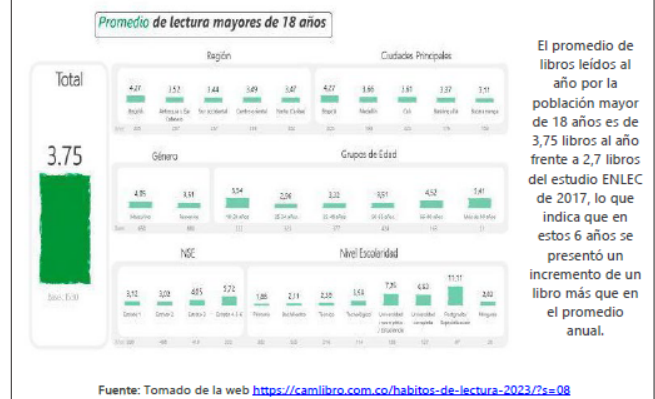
Promedio de lectura mayores de 18 años

Total

3.75

Región

4,27
Bogotá

3,52
Antioquia y Eje Cafetero

3,44
Sur occidental

3,49
Centro oriental

3,47
Norte / Caribe

Ciudades Principales

4,27
Bogotá

3,66
Medellín

3,61
Cali

3,37
Barranquilla

3,11
Bucaramanga

Género

4,05
Masculino

3,51
Femenino

Grupos de Edad

3,94
18-24 años

2,94
25-34 años

3,32
35-44 años

3,51
45-54 años

4,52
55-64 años

5,41
Más de 64 años

NSE

3,12
Estrato 1

3,20
Estrato 2

4,65
Estrato 3

5,72
Estrato 4 5 6

Nivel Escolaridad

1,66
Primaria

2,11
Bachillerato

2,38
Técnico

3,58
Tecnológico

7,39
Universitario

4,63
Universitario completo

11,11
Postgrado

3,62
Ninguno

El promedio de libros leídos al año por la población mayor de 18 años es de 3,75 libros al año frente a 2,7 libros del estudio ENLEC de 2017, lo que indica que en estos 6 años se presentó un incremento de un libro más que en el promedio anual.

Fuente: Tomado de la web https://camlibro.com.co/habitos-de-lectura-2023/?s=08